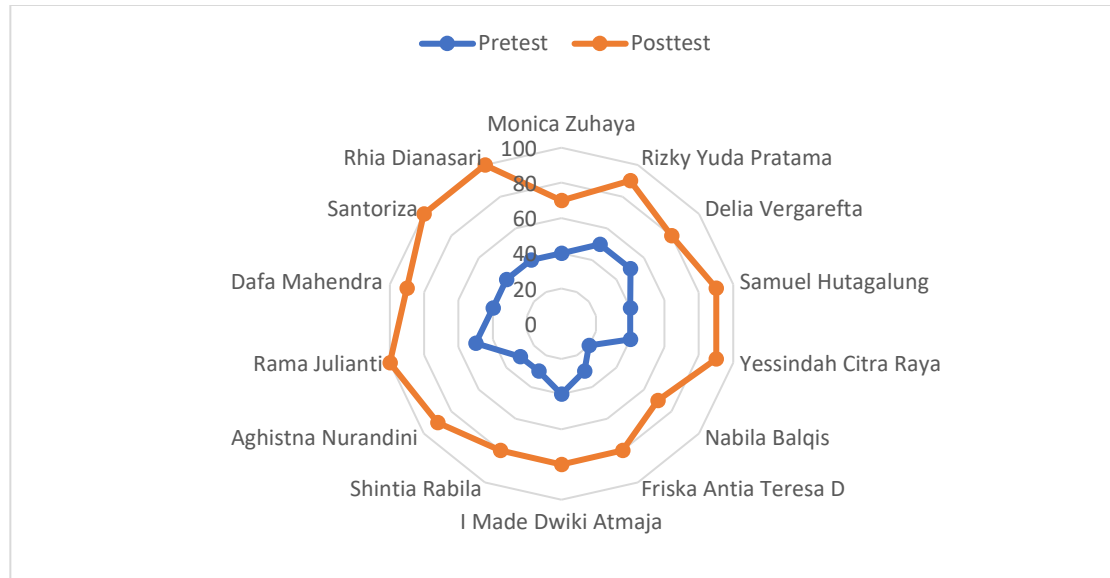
Pretest
Posttest

Monica Zuhaya
Rizky Yuda Pratama
Delia Vergarefta
Samuel Hutagalung
Yessindah Citra Raya
Nabila Balqis
Friska Antia Teresa D
I Made Dwiki Atmaja
Shintia Rabila
Aghistna Nurandini
Rama Julianti
Dafa Mahendra
Santoriza
Rhia Dianasari

100
80
60
40
20
0